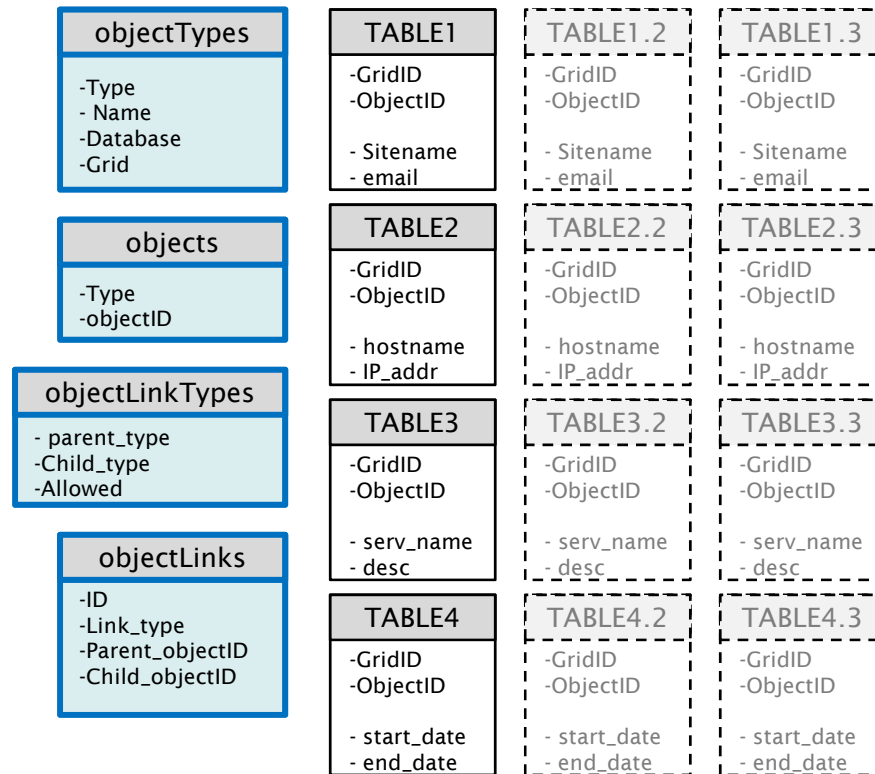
objectTypes
-Type
- Name
-Database
-Grid

objects
-Type
-objectID

objectLinkTypes
- parent_type
-Child_type
-Allowed

objectLinks
-ID
-Link_type
-Parent_objectID
-Child_objectID

TABLE1
-GridID
-ObjectID
- Sitename
- email

TABLE1.2
-GridID
-ObjectID
- Sitename
- email

TABLE1.3
-GridID
-ObjectID
- Sitename
- email

TABLE2
-GridID
-ObjectID
- hostname
- IP_addr

TABLE2.2
-GridID
-ObjectID
- hostname
- IP_addr

TABLE2.3
-GridID
-ObjectID
- hostname
- IP_addr

TABLE3
-GridID
-ObjectID
- serv_name
- desc

TABLE3.2
-GridID
-ObjectID
- serv_name
- desc

TABLE3.3
-GridID
-ObjectID
- serv_name
- desc

TABLE4
-GridID
-ObjectID
- start_date
- end_date

TABLE4.2
-GridID
-ObjectID
- start_date
- end_date

TABLE4.3
-GridID
-ObjectID
- start_date
- end_date